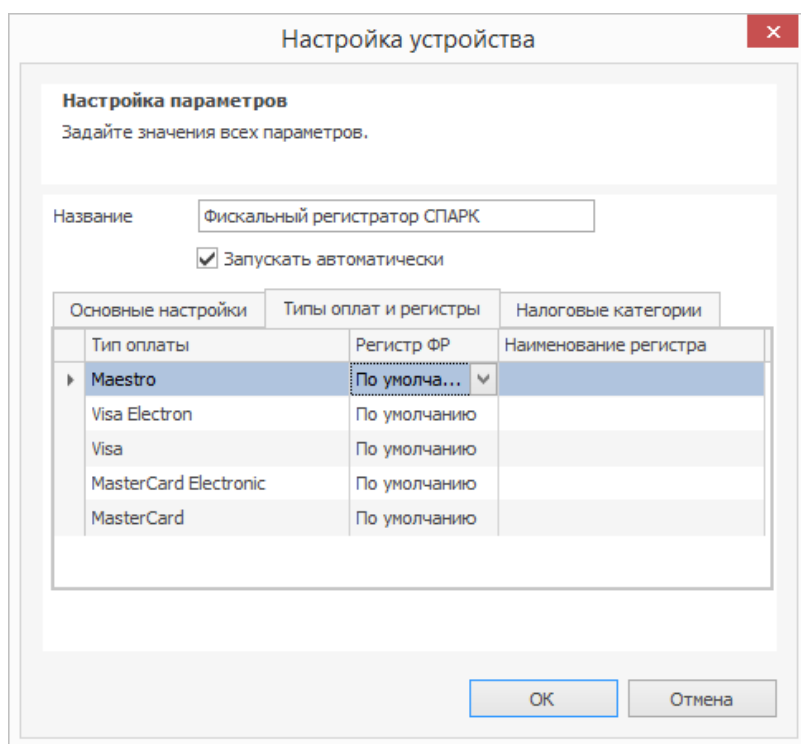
Настройка устройства

Настройка параметров

Задайте значения всех параметров.

Название Фискальный регистратор СПАРК

Запускать автоматически

Основные настройки | Типы оплат и регистры | Налоговые категории

| Тип оплаты | Регистр ФР | Наименование регистра |
|---|---|---|
| Maestro | По умолча... | |
| Visa Electron | По умолчанию | |
| Visa | По умолчанию | |
| MasterCard Electronic | По умолчанию | |
| MasterCard | По умолчанию | |

OK Отмена